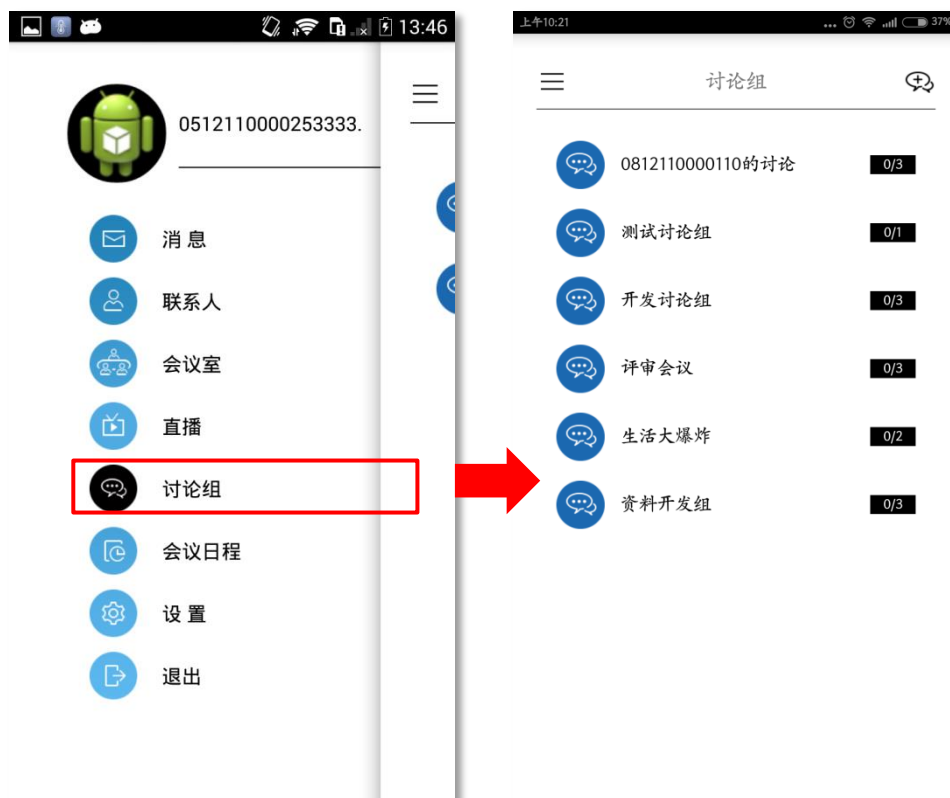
13:46

0512110000253333.

消 息

联系人

会议室

直播

讨论组

会议日程

设 置

退出

上午10:21

37%

讨论组

0812110000110的讨论 0/3

测试讨论组 0/1

开发讨论组 0/3

评审会议 0/3

生活大爆炸 0/2

资料开发组 0/3